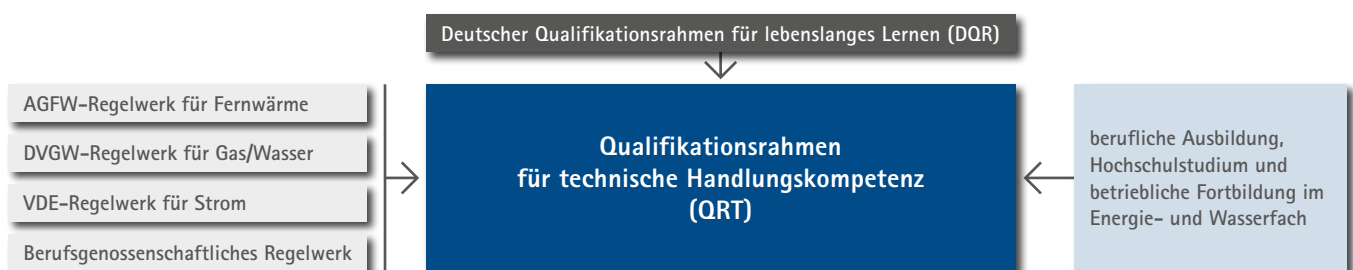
Deutscher Qualifikationsrahmen für lebenslanges Lernen (DQR)

AGFW-Regelwerk für Fernwärme

DVGW-Regelwerk für Gas/Wasser

VDE-Regelwerk für Strom

Berufsgenossenschaftliches Regelwerk

Qualifikationsrahmen für technische Handlungskompetenz (QRT)

berufliche Ausbildung, Hochschulstudium und betriebliche Fortbildung im Energie- und Wasserfach